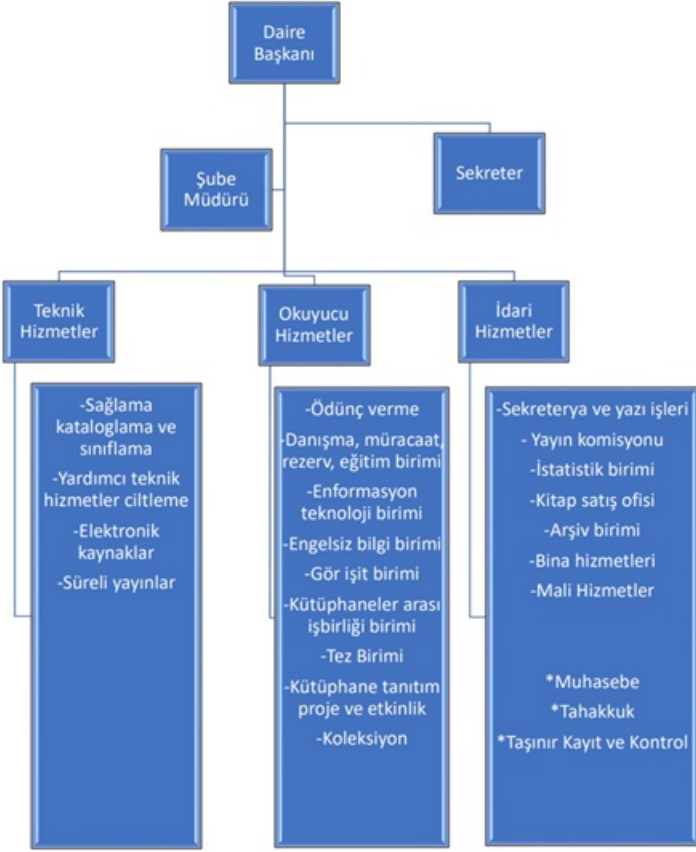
Daire Başkanı

Şube Müdürü

Sekreter

Teknik Hizmetler

Okuyucu Hizmetler

İdari Hizmetler

-Sağlama kataloglama ve sınıflama
-Yardımcı teknik hizmetler ciltleme
-Elektronik kaynaklar
-Süreli yayınlar

-Ödünç verme
-Danışma, müracaat, rezerv, eğitim birimi
-Enformasyon teknoloji birimi
-Engelsiz bilgi birimi
-Gör işit birimi
-Kütüphaneler arası işbirliği birimi
-Tez Birimi
-Kütüphane tanıtım proje ve etkinlik
-Koleksiyon

-Sekreterya ve yazı işleri
- Yayın komisyonu
-İstatistik birimi
-Kitap satış ofisi
-Arşiv birimi
-Bina hizmetleri
-Mali Hizmetler

*Muhasebe
*Tahakkuk
*Taşınır Kayıt ve Kontrol